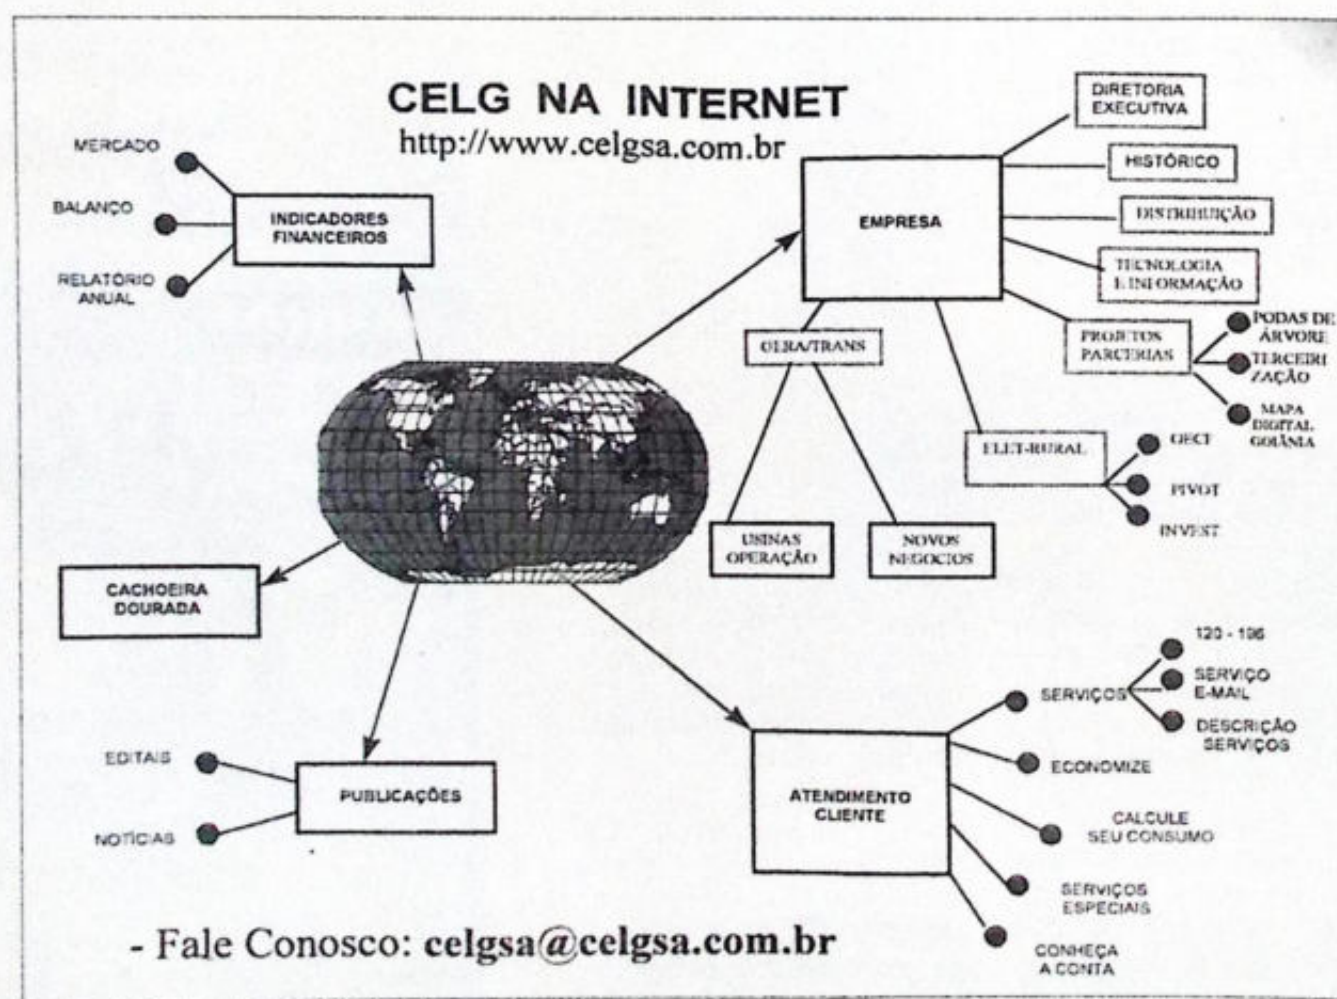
CELG NA INTERNET
http://www.celgsa.com.br

MERCADO
BALANÇO
RELATÓRIO ANUAL
INDICADORES FINANCEIROS

DIRETORIA EXECUTIVA
HISTÓRICO
EMPRESA
DISTRIBUIÇÃO
TECNOLOGIA E INFORMAÇÃO
PROJETOS PARCERIAS
PODAS DE ÁRVORE
TERCEIRIZAÇÃO
MAPA DIGITAL GOIÂNIA
GERA/TRANS
ELET-RURAL
GECI
PIVOT
INVEST
USINAS OPERAÇÃO
NOVOS NEGOCIOS

CACHOEIRA DOURADA

120 - 196
SERVIÇOS
SERVIÇO E-MAIL
DESCRIÇÃO SERVIÇOS
ECONOMIZE
ATENDIMENTO CLIENTE
CALCULE SEU CONSUMO
SERVIÇOS ESPECIAIS
CONHEÇA A CONTA

EDITAIS
PUBLICAÇÕES
NOTÍCIAS

- Fale Conosco: celgsa@celgsa.com.br